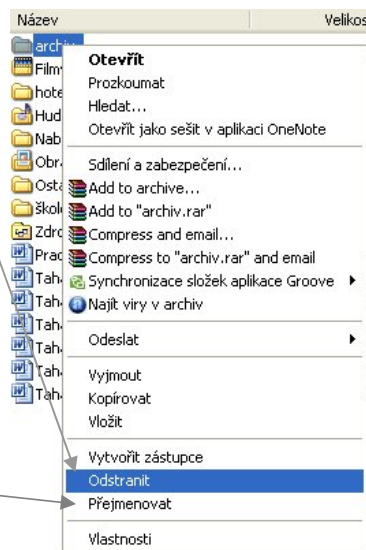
Název

Velikos

archiv
Film
hote
Hud
Nab
Obr
Osta
škol
Zdro
Prac
Tah
Tah
Tah
Tah
Tah
Tah

Otevřít
Prozkoumat
Hledat...
Otevřít jako sešit v aplikaci OneNote

Sdílení a zabezpečení...
Add to archive...
Add to "archiv.rar"
Compress and email...
Compress to "archiv.rar" and email
Synchronizace složek aplikace Groove
Najít viry v archiv

Odeslat

Vyjmout
Kopírovat
Vložit

Vytvořit zástupce
Odstranit
Přejmenovat

Vlastnosti